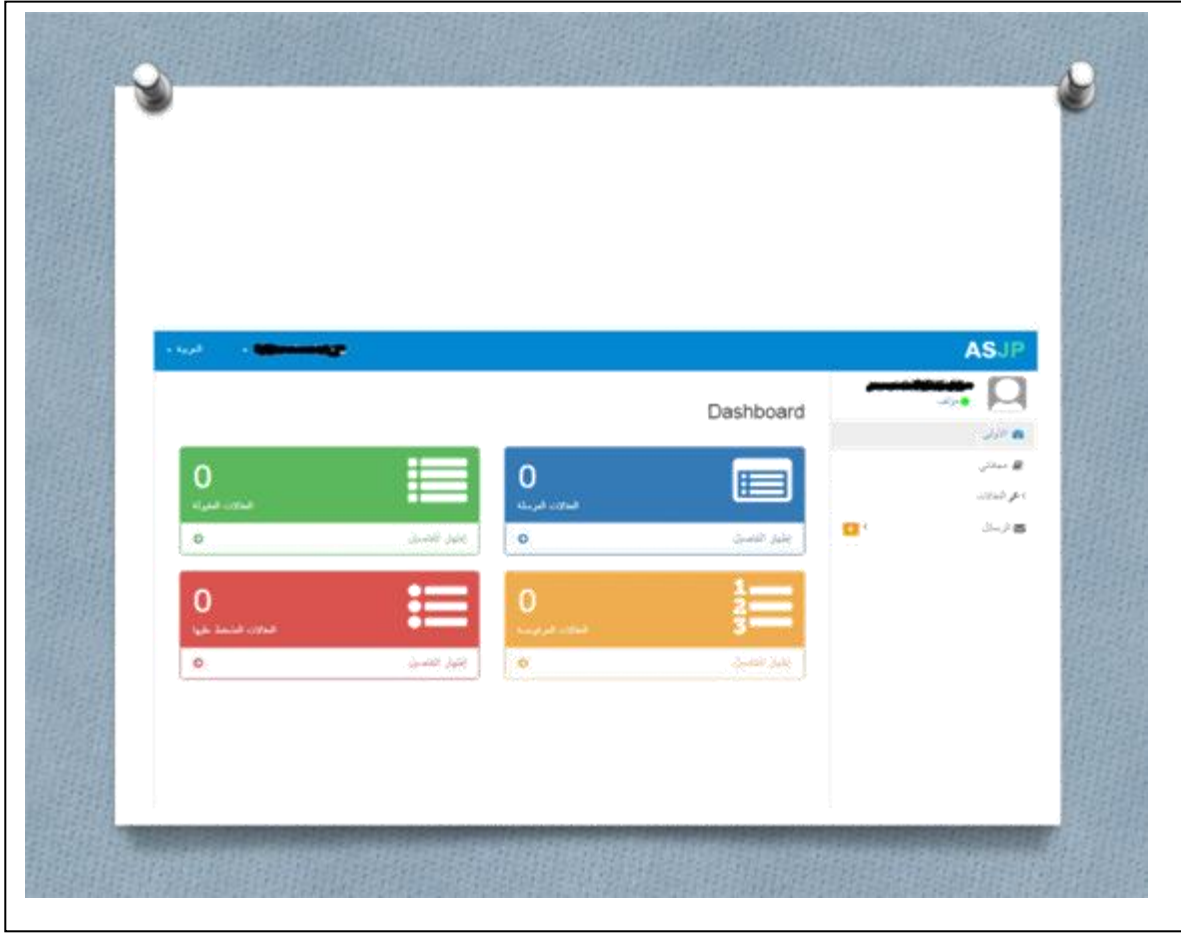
ASJP

العربية

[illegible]

مراقب

الأولى

معلوماتي

المقالات

الرسائل

Dashboard

0
المقالات المرسلة
إظهار التفاصيل

0
المقالات المقبولة
إظهار التفاصيل

0
المقالات المرفوضة
إظهار التفاصيل

0
المقالات المتحفظ عليها
إظهار التفاصيل